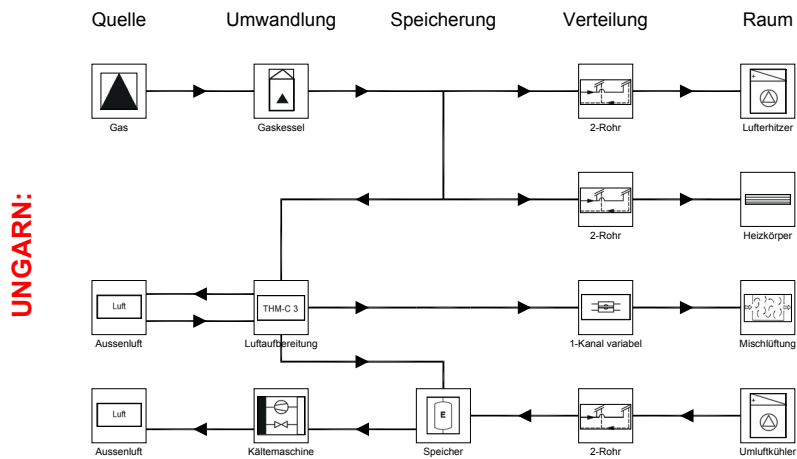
UNGARN:

Quelle
Umwandlung
Speicherung
Verteilung
Raum

Gas
Gaskessel
2-Rohr
Lufterhitzer

2-Rohr
Heizkörper

Luft
Aussenluft
THM-C 3
Luftaufbereitung
1-Kanal variabel
Mischlüftung

Luft
Aussenluft
Kältemaschine
E
Speicher
2-Rohr
Umluftkühler